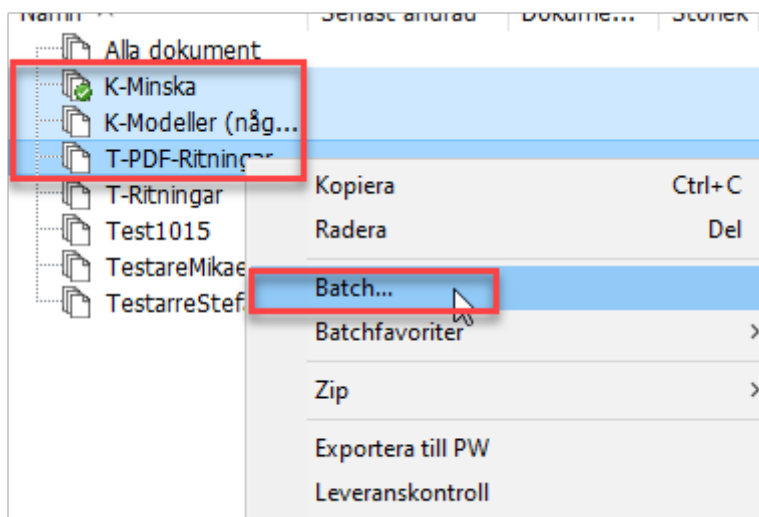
Namn | Senast ändrad | Dokume... | Storlek

Alla dokument
K-Minska
K-Modeller (näg...
T-PDF-Ritningar
T-Ritningar
Test1015
TestareMikae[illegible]
TestarreStef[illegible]

Kopiera Ctrl+C
Radera Del
Batch...
Batchfavoriter >
Zip >
Exportera till PW
Leveranskontroll